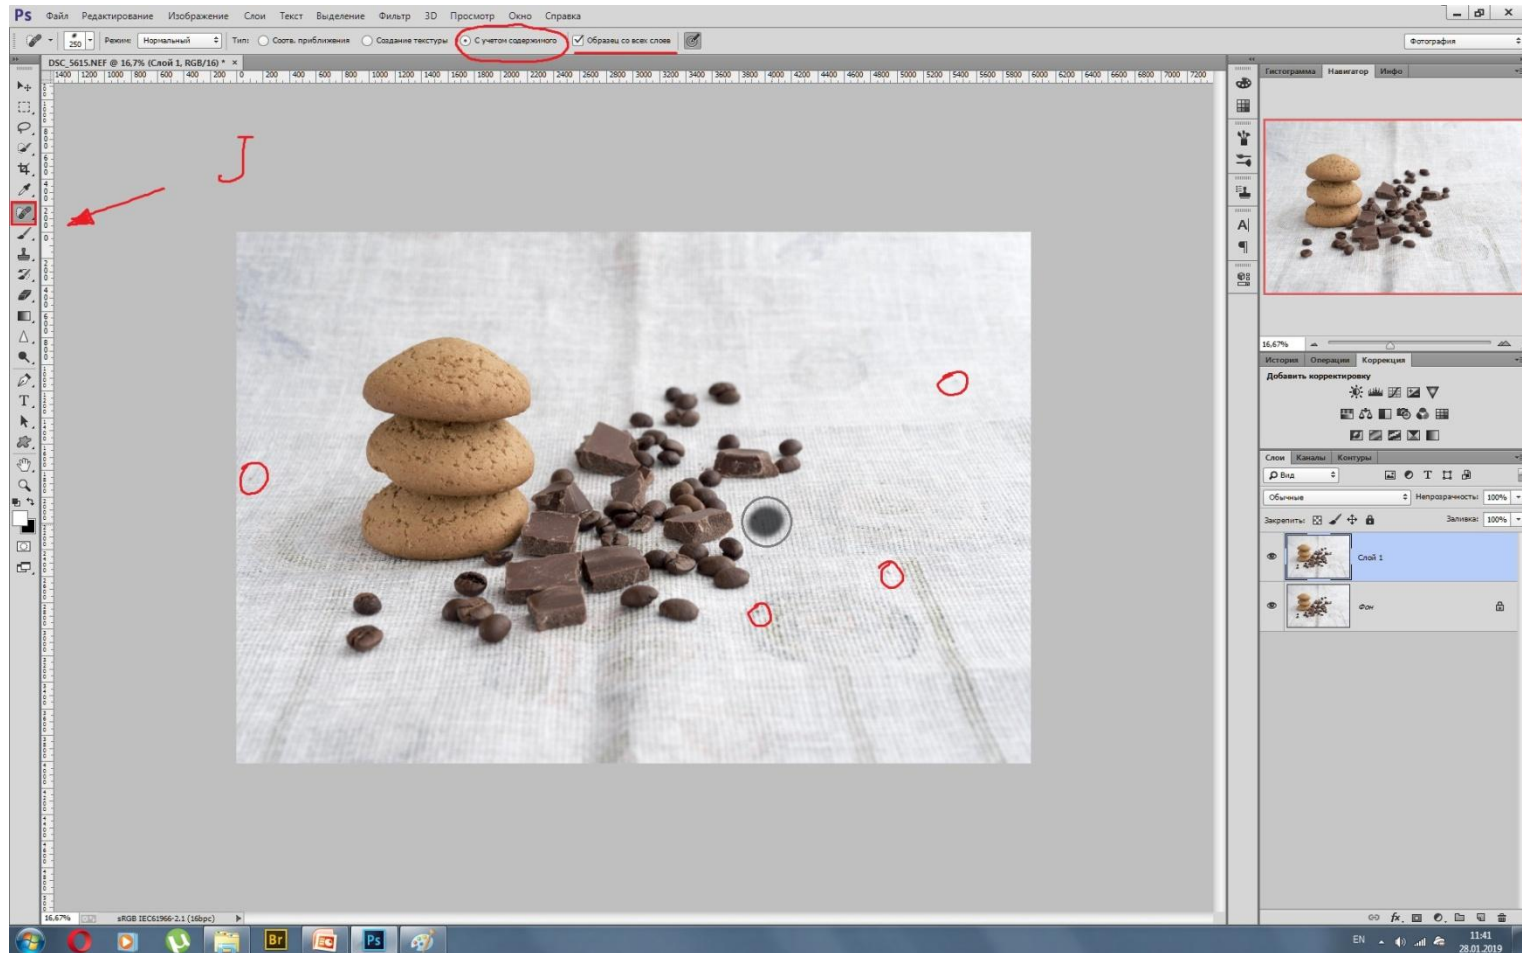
Ps Файл Редактирование Изображение Слои Текст Выделение Фильтр 3D Просмотр Окно Справка

250 Режим: Нормальный Тип: Соотв. приближения Создание текстуры С учетом содержимого Образец со всех слоев

Фотография

DSC_5615.NEF @ 16,7% (Слой 1, RGB/16) * ×

1400 1200 1000 800 600 400 200 0 200 400 600 800 1000 1200 1400 1600 1800 2000 2200 2400 2600 2800 3000 3200 3400 3600 3800 4000 4200 4400 4600 4800 5000 5200 5400 5600 5800 6000 6200 6400 6600 6800 7000 7200

J

Гистограмма Навигатор Инфо

16,67%

История Операции Коррекция

Добавить корректировку

Слои Каналы Контуры

Вид

Обычные Непрозрачность: 100%

Закрепить: Заливка: 100%

Слой 1

Фон

16,67% sRGB IEC61966-2.1 (16bpc)

EN 11:41 28.01.2019